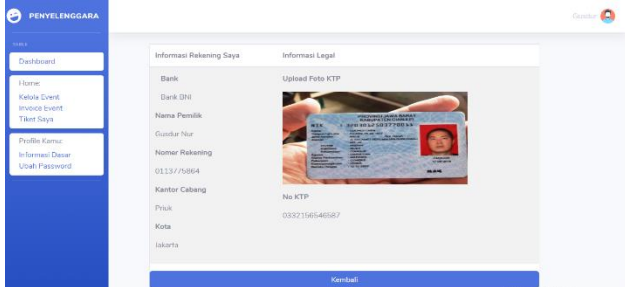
PENYELENGGARA

Gusdur

MENU

Dashboard

Home
Kelola Event
Invoice Event
Tiket Saya

Profile Kamu
Informasi Dasar
Ubah Password

Informasi Rekening Saya

Bank
Bank BNI
Nama Pemilik
Gusdur Nur
Nomor Rekening
0113775864
Kantor Cabang
Priuk
Kota
Jakarta

Informasi Legal

Upload Foto KTP

PROVINSI JAWA BARAT
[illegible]

No KTP
03321565465687

Kembali